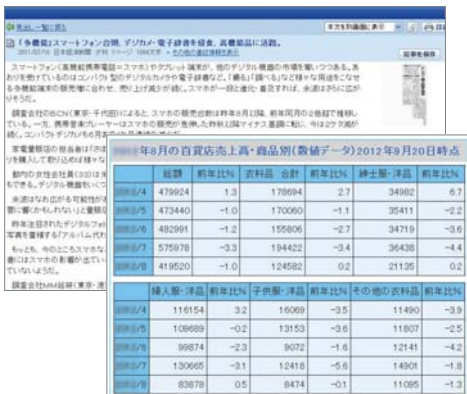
見出し一覧に戻る

「多機能」スマートフォン台頭、デジカメ・電子辞書手控え、高機能品に活路。

2013/03/04 日本経済新聞 夕刊 3ページ 1084文字 その他の画像

スマートフォン(高機能携帯電話=スマホ)やタブレット端末が、他のデジタル機器の市場を食いつつある。あおりを受けているのはコンパクト型のデジタルカメラや電子辞書など。「撮る」「調べる」など様々な用途をこなせる多機能端末の販売増に合わせ、売り上げ減が目立つ。スマホが一段と進化し普及すれば、余波はさらに広がりそうだ。

調査会社のBCN(東京・千代田)によると、スマホの販売台数は昨年8月以降、前年同月の2倍程度で推移している。一方、携帯音楽プレーヤーはスマホの販売が急伸した昨秋以降マイナス基調に転じ、今は2ケタ減が続く。コンパクトデジカメも6月

家電量販店の担当者は「
を購入して
動向の女性会社員(
もできる。デジタル機器
余波はあちの可能性が
要に意かもしれない
年
写真を管理する
もっとも、
微にはスマホの
ていないようだ。
調査会社MM総研(東京

本文を印刷用に表示

記事を保存

年8月の百貨店売上高・商品別(数値データ)2012年9月20日時点

| | 総額 | 前年比% | 衣料品 合計 | 前年比% | 紳士服・洋品 | 前年比% |
|---|---|---|---|---|---|---|
| 2012/4 | 479924 | 1.3 | 178694 | 2.7 | 34982 | 6.7 |
| 2012/5 | 473440 | −1.0 | 170060 | −1.1 | 35411 | −2.2 |
| 2012/6 | 482991 | −1.2 | 155806 | −2.7 | 34719 | −3.6 |
| 2012/7 | 575978 | −3.3 | 194422 | −3.4 | 36438 | −4.4 |
| 2012/8 | 419520 | −1.0 | 124582 | 0.2 | 21135 | 0.2 |

| | 婦人服・洋品 | 前年比% | 子供服・洋品 | 前年比% | その他の衣料品 | 前年比% |
|---|---|---|---|---|---|---|
| 2012/4 | 116154 | 3.2 | 16069 | −3.5 | 11490 | −3.9 |
| 2012/5 | 109689 | −0.2 | 13153 | −3.6 | 11807 | −2.5 |
| 2012/6 | 99874 | −2.3 | 9072 | −1.6 | 12141 | −4.2 |
| 2012/7 | 130665 | −3.1 | 12418 | −5.6 | 14901 | −1.8 |
| 2012/8 | 83878 | 0.5 | 8474 | −0.1 | 11095 | −1.3 |